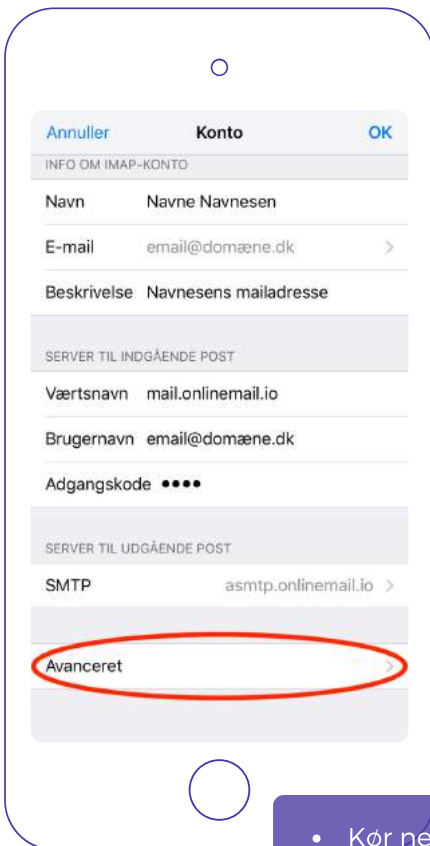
Annuller Konto OK

INFO OM IMAP-KONTO

Navn Navne Navnesen

E-mail email@domæne.dk

Beskrivelse Navnesens mailadresse

SERVER TIL INDGÅENDE POST

Værtsnavn mail.onlinemail.io

Brugernavn email@domæne.dk

Adgangskode ••••

SERVER TIL UDGÅENDE POST

SMTP asmtp.onlinemail.io

Avanceret

• Kør ne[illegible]